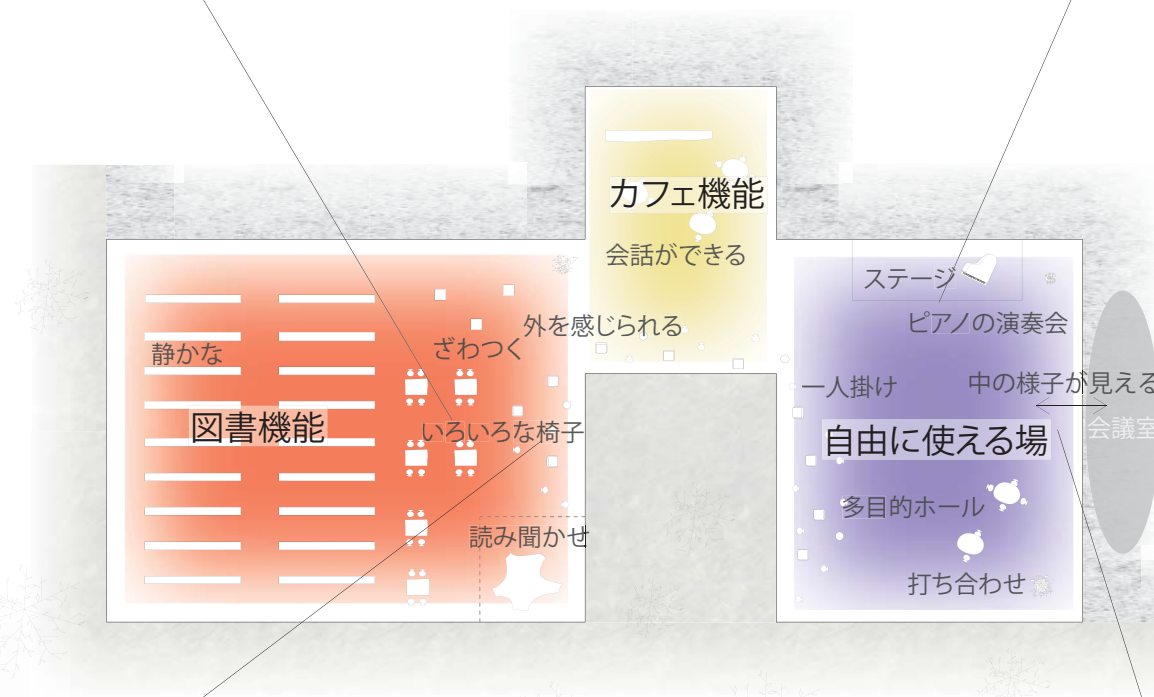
カフェ機能

会話ができる

ステージ

ピアノの演奏会

外を感じられる

ざわつく

静かな

図書機能

いろいろな椅子

読み聞かせ

一人掛け

中の様子が見える

会議室

自由に使える場

多目的ホール

打ち合わせ